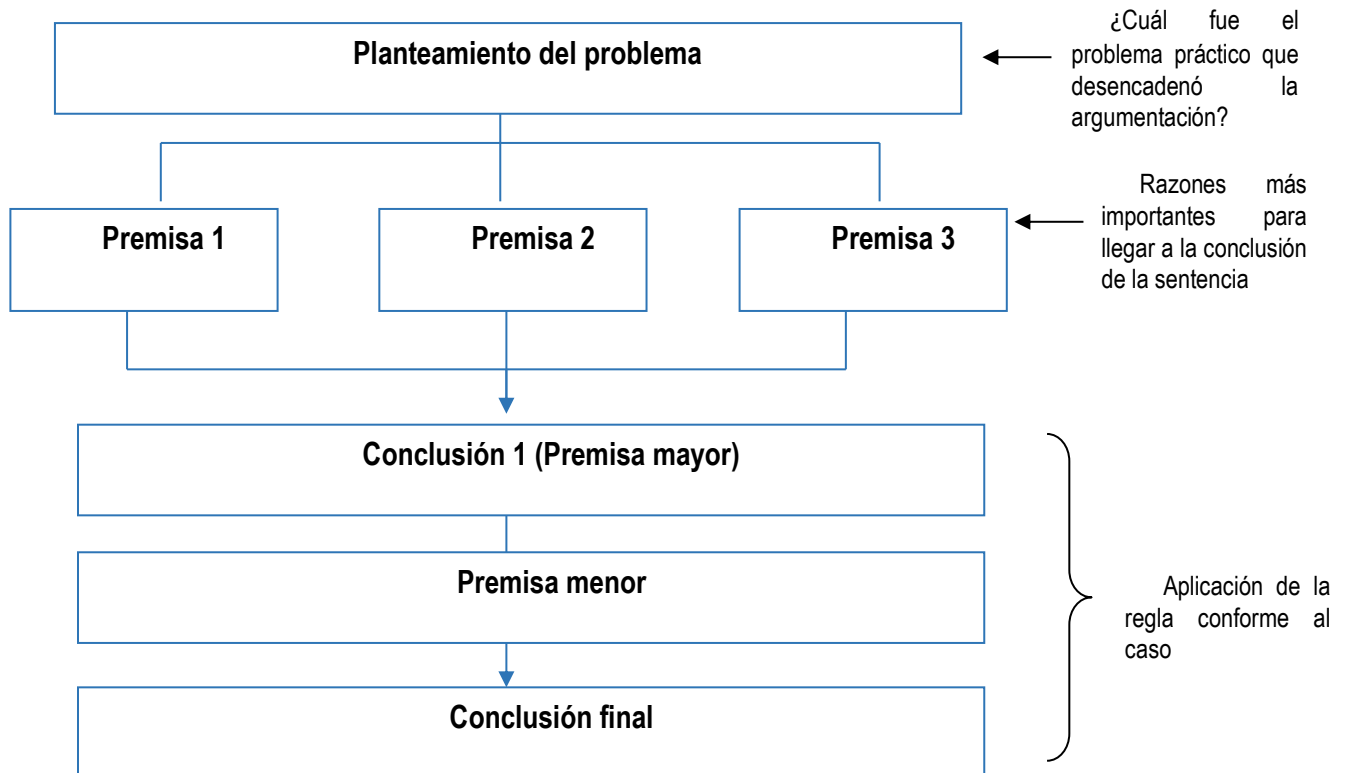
Planteamiento del problema

¿Cuál fue el problema práctico que desencadenó la argumentación?

Premisa 1

Premisa 2

Premisa 3

Razones más importantes para llegar a la conclusión de la sentencia

Conclusión 1 (Premisa mayor)

Premisa menor

Conclusión final

Aplicación de la regla conforme al caso